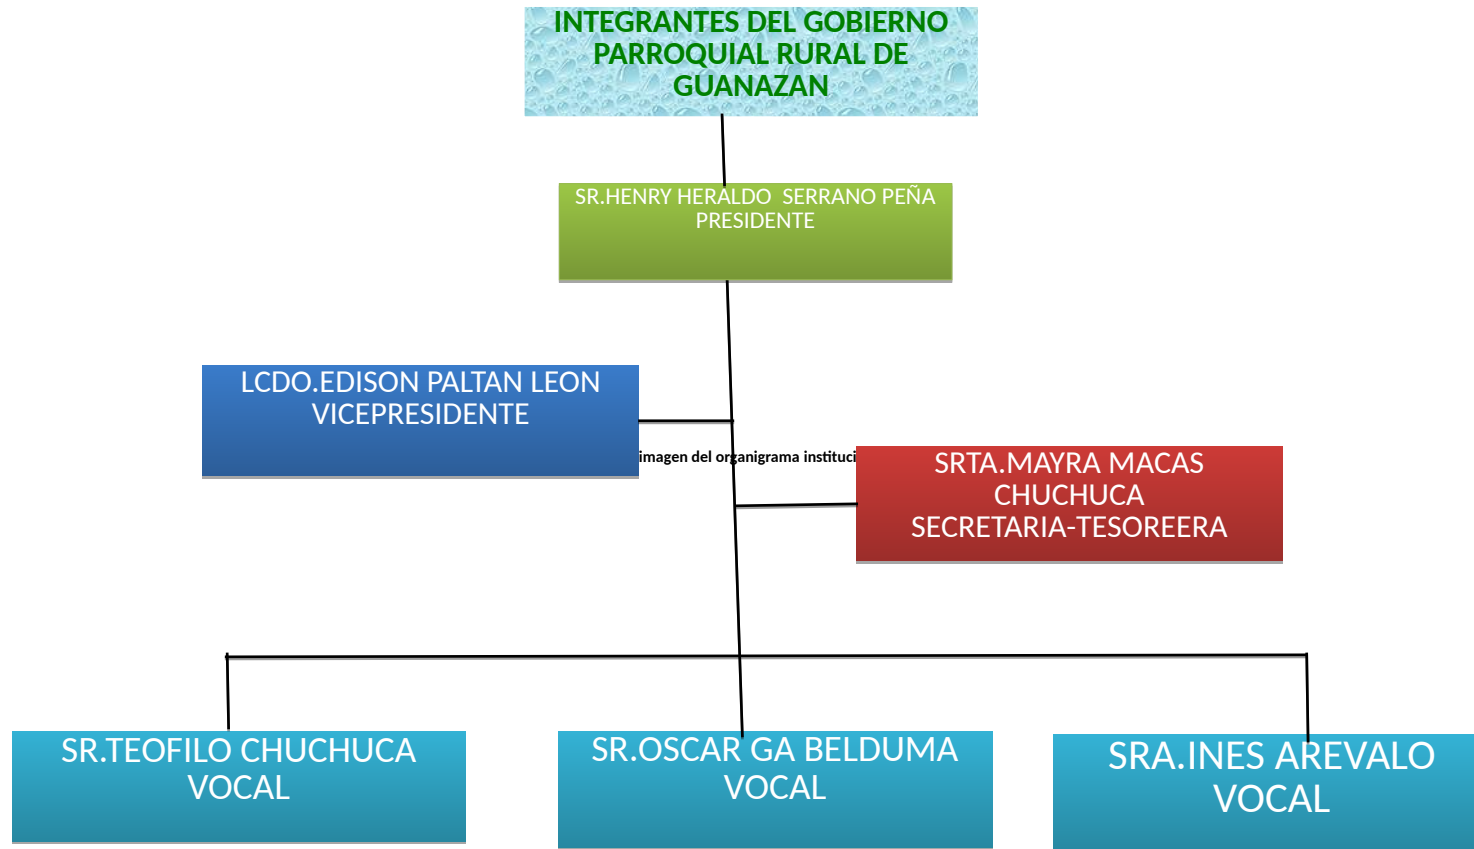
INTEGRANTES DEL GOBIERNO PARROQUIAL RURAL DE GUANAZAN

SR.HENRY HERALDO SERRANO PEÑA
PRESIDENTE

LCDO.EDISON PALTAN LEON
VICEPRESIDENTE

imagen del organigrama instituci

SRTA.MAYRA MACAS CHUCHUCA
SECRETARIA-TESOREERA

SR.TEOFILO CHUCHUCA
VOCAL

SR.OSCAR GA BELDUMA
VOCAL

SRA.INES AREVALO
VOCAL